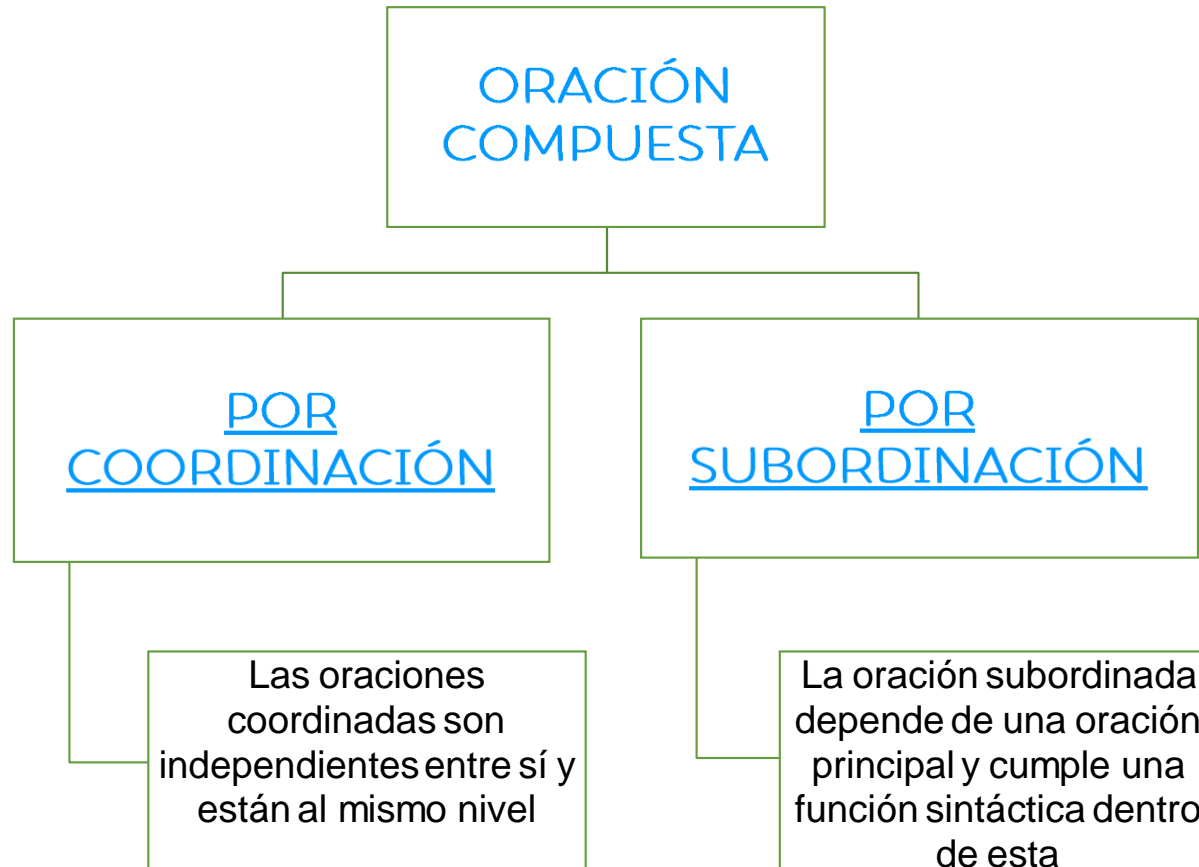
ORACIÓN COMPUESTA

POR COORDINACIÓN

POR SUBORDINACIÓN

Las oraciones coordinadas son independientes entre sí y están al mismo nivel

La oración subordinada depende de una oración principal y cumple una función sintáctica dentro de esta